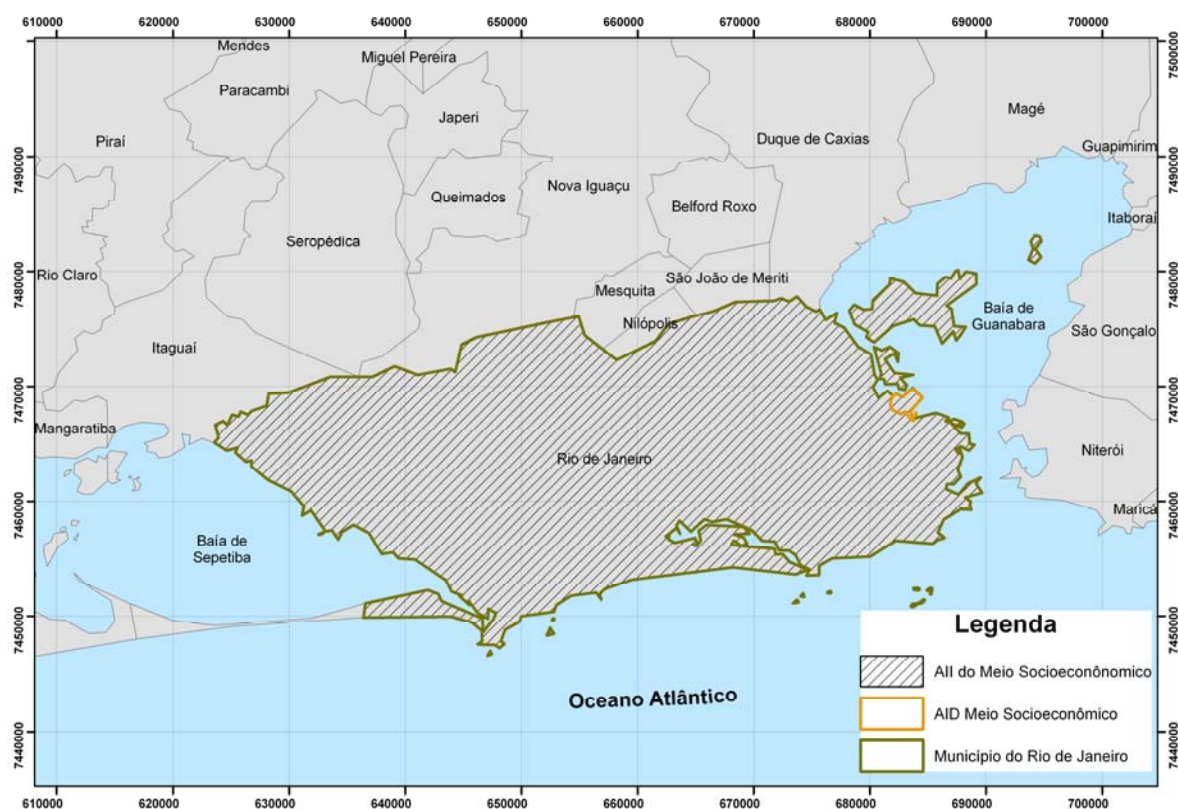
610000 620000 630000 640000 650000 660000 670000 680000 690000 700000

7500000
7490000
7480000
7470000
7460000
7450000
7440000

Mendes
Miguel Pereira
Paracambi
Japeri
Piraí
Duque de Caxias
Magé
Guapimirim
Queimados
Nova Iguaçu
Belford Roxo
Itaboraí
Seropédica
Rio Claro
São João de Meriti
Mesquita
Baía de Guanabara
Nilópolis
São Gonçalo
Itaguaí
Mangaratiba
Rio de Janeiro
Niterói
Maricá
Baía de Sepetiba
Oceano Atlântico

Legenda
AII do Meio Socioeconônomico
AID Meio Socioeconômico
Município do Rio de Janeiro

610000 620000 630000 640000 650000 660000 670000 680000 690000 700000